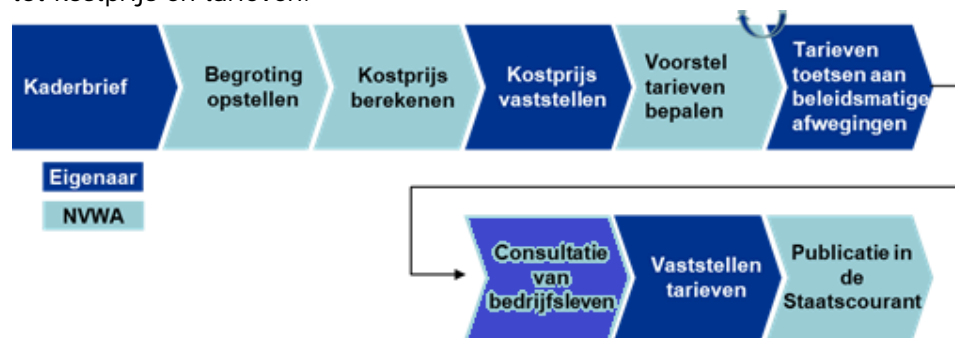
tot kostprijs en tarieven.

Kaderbrief

Begroting opstellen

Kostprijs berekenen

Kostprijs vaststellen

Voorstel tarieven bepalen

Tarieven toetsen aan beleidsmatige afwegingen

Eigenaar

NVWA

Consultatie van bedrijfsleven

Vaststellen tarieven

Publicatie in de Staatscourant